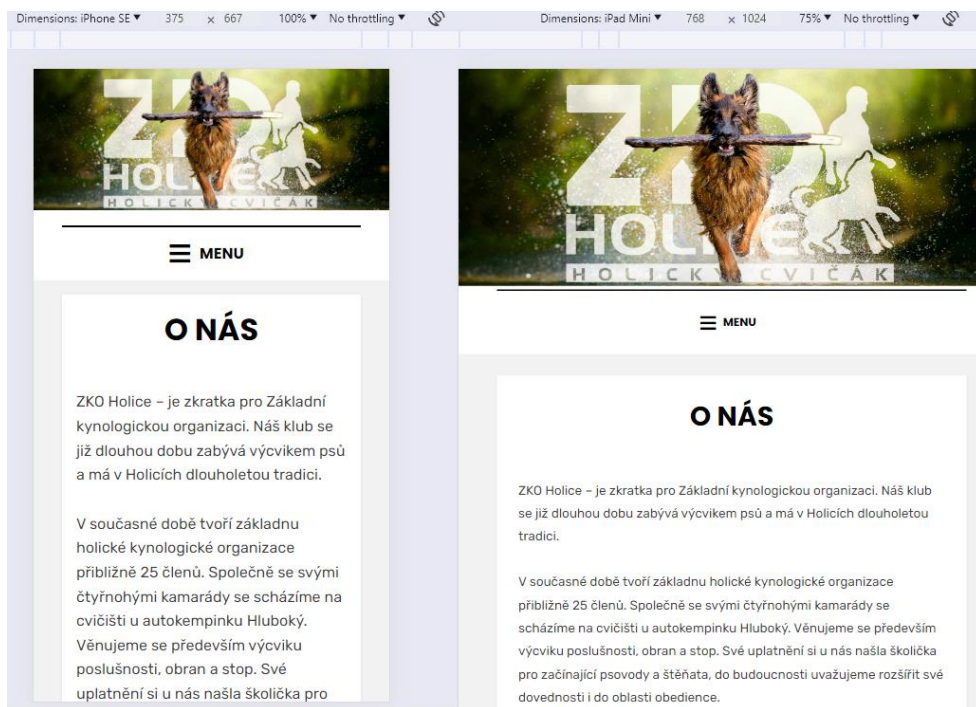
Dimensions: iPhone SE ▾ 375 × 667 100% ▾ No throttling ▾

ZKO
HOLICE
HOLICKÝ CVIČÁK

MENU

O NÁS

ZKO Holice – je zkratka pro Základní kynologickou organizaci. Náš klub se již dlouhou dobu zabývá výcvikem psů a má v Holicích dlouholetou tradici.

V současné době tvoří základnu holické kynologické organizace přibližně 25 členů. Společně se svými čtyřnohými kamarády se scházíme na cvičišti u autokempinku Hluboký. Věnujeme se především výcviku poslušnosti, obran a stop. Své uplatnění si u nás našla školička pro

Dimensions: iPad Mini ▾ 768 × 1024 75% ▾ No throttling ▾

ZKO
HOLICE
HOLICKÝ CVIČÁK

MENU

O NÁS

ZKO Holice – je zkratka pro Základní kynologickou organizaci. Náš klub se již dlouhou dobu zabývá výcvikem psů a má v Holicích dlouholetou tradici.

V současné době tvoří základnu holické kynologické organizace přibližně 25 členů. Společně se svými čtyřnohými kamarády se scházíme na cvičišti u autokempinku Hluboký. Věnujeme se především výcviku poslušnosti, obran a stop. Své uplatnění si u nás našla školička pro začínající psovody a štěňata, do budoucnosti uvažujeme rozšířit své dovednosti i do oblasti obedience.